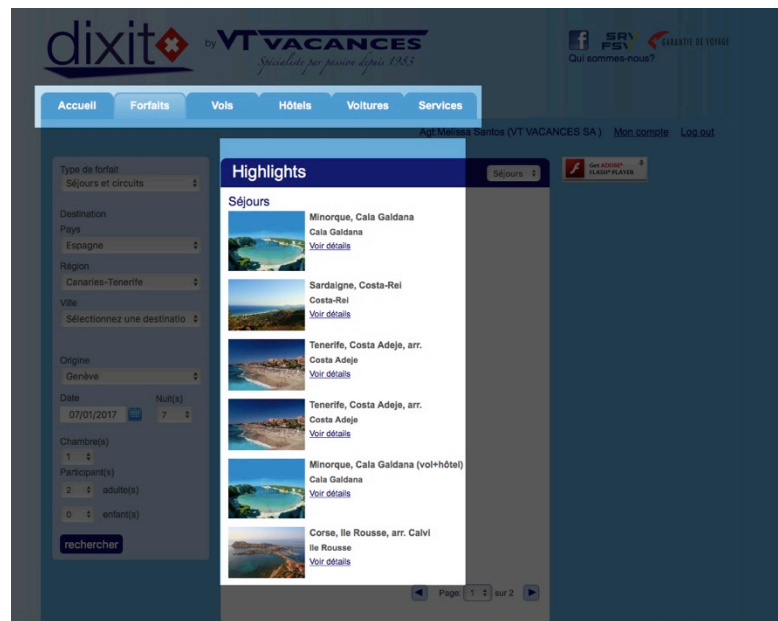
dixit by VT VACANCES
Spécialiste par passion depuis 1953

SRV FSV GARANTIE DE VOYAGE
Qui sommes-nous?

Accueil Forfaits Vols Hôtels Voitures Services

Agt Melissa Santos (VT VACANCES SA) Mon compte Log out

Type de forfait
Séjours et circuits

Destination
Pays
Espagne

Région
Canaries-Tenerife

Ville
Sélectionnez une destinatio

Origine
Genève

Date
07/01/2017

Nuit(s)
7

Chambre(s)
1

Participant(s)
2 adulte(s)
0 enfant(s)

rechercher

Highlights

Séjours

Get ADOBE FLASH PLAYER

Séjours

Minorque, Cala Galdana
Cala Galdana
Voir détails

Sardaigne, Costa-Rei
Costa-Rei
Voir détails

Tenerife, Costa Adeje, arr.
Costa Adeje
Voir détails

Tenerife, Costa Adeje, arr.
Costa Adeje
Voir détails

Minorque, Cala Galdana (vol+hôtel)
Cala Galdana
Voir détails

Corse, Ile Rousse, arr. Calvi
Ile Rousse
Voir détails

Page: 1 sur 2